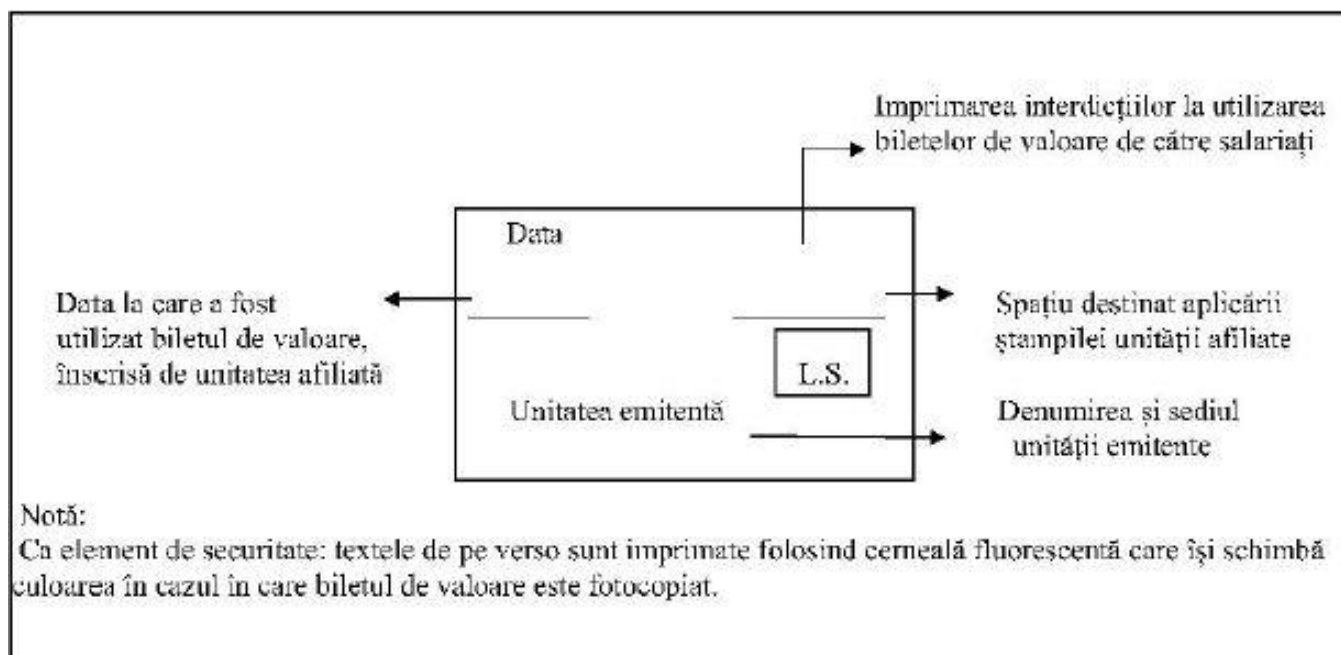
Imprimarea interdicțiilor la utilizarea biletelor de valoare de către salariați

Data

Data la care a fost utilizat biletul de valoare, înscrisă de unitatea afiliată

Spațiu destinat aplicării ștampilei unității afiliate

L.S.

Unitatea emitentă

Denumirea și sediul unității emitente

Notă:
Ca element de securitate: textele de pe verso sunt imprimate folosind cerneală fluorescentă care își schimbă culoarea în cazul în care biletul de valoare este fotocopiat.